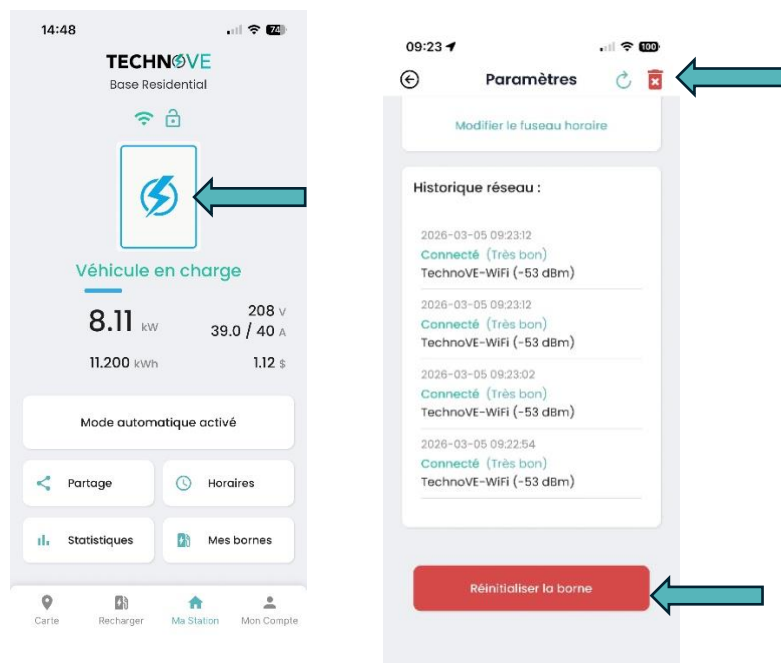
14:48

74

TECHNOVE

Base Residential

Véhicule en charge

8.11 kW

208 V

39.0 / 40 A

11.200 kWh

1.12 $

Mode automatique activé

Partage

Horaires

Statistiques

Mes bornes

Carte

Recharger

Ma Station

Mon Compte

09:23

100

Paramètres

Modifier le fuseau horaire

Historique réseau :

2026-03-05 09:23:12
Connecté (Très bon)
TechnoVE-WiFi (-53 dBm)

2026-03-05 09:23:12
Connecté (Très bon)
TechnoVE-WiFi (-53 dBm)

2026-03-05 09:23:02
Connecté (Très bon)
TechnoVE-WiFi (-53 dBm)

2026-03-05 09:22:54
Connecté (Très bon)
TechnoVE-WiFi (-53 dBm)

Réinitialiser la borne